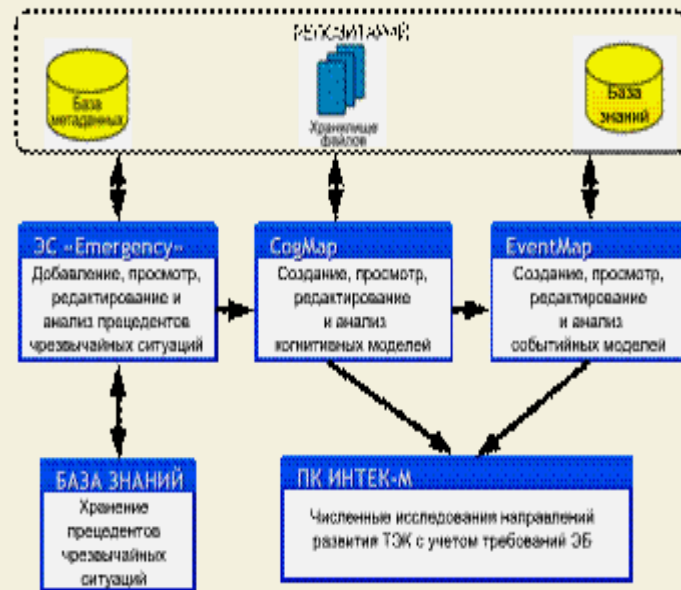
РЕПОЗИТАРИЙ

База метаданных

Хранилище файлов

База знаний

ЭС «Emergency»

Добавление, просмотр, редактирование и анализ прецедентов чрезвычайных ситуаций

CogMap

Создание, просмотр, редактирование и анализ когнитивных моделей

EventMap

Создание, просмотр, редактирование и анализ событийных моделей

БАЗА ЗНАНИЙ

Хранение прецедентов чрезвычайных ситуаций

ПК ИНТЕК-М

Численные исследования направлений развития ТЭК с учетом требований ЭБ